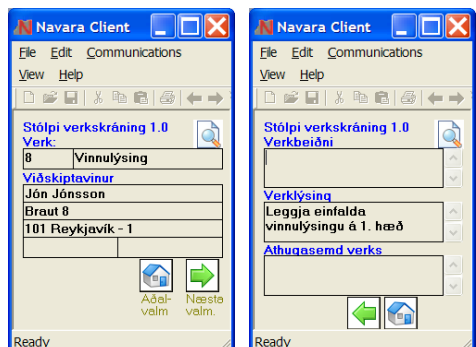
Navara Client

File Edit Communications

View Help

Stólpi verkskráning 1.0

Verk:

| 8 | Vinnulýsing |
|---|---|

Viðskiptavinur

Jón Jónsson

Braut 8

101 Reykjavík - 1

Aðal-valm

Næsta valm.

Ready

Navara Client

File Edit Communications

View Help

Stólpi verkskráning 1.0

Verkbeiðni

Verklýsing

Leggja einfalda vinnulýsingu á 1. hæð

Athugasemd verks

Ready